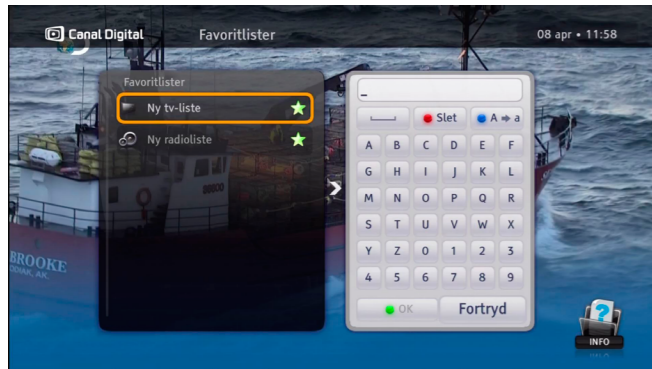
Canal Digital Favoritlister 08 apr • 11:58

Favoritlister

Ny tv-liste

Ny radioliste

_

Slet

A ⇒ a

| A | B | C | D | E | F |
|---|---|---|---|---|---|
| G | H | I | J | K | L |
| M | N | O | P | Q | R |
| S | T | U | V | W | X |
| Y | Z | 0 | 1 | 2 | 3 |
| 4 | 5 | 6 | 7 | 8 | 9 |

OK

Fortryd

INFO

BROOKE
ODIAK, AK

86800